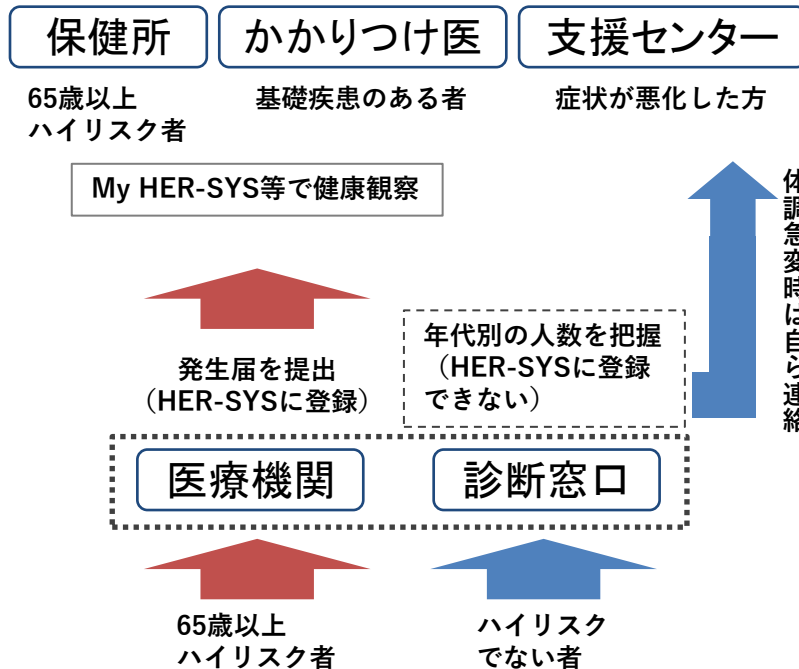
保健所

65歳以上
ハイリスク者

かかりつけ医

基礎疾患のある者

支援センター

症状が悪化した方

My HER-SYS等で健康観察

体調急変時は自ら連絡

発生届を提出
（HER-SYSに登録）

年代別の人数を把握
（HER-SYSに登録できない）

医療機関

診断窓口

65歳以上
ハイリスク者

ハイリスク
でない者